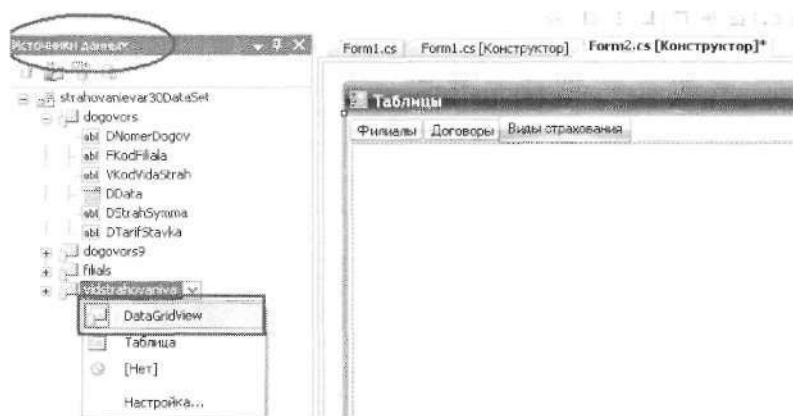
Источники данных

strahovanievar30DataSet
dogovors
DNomerDogov
FKodFilala
VKodVidaStrah
DData
DStrahSymma
DTarifStavka
dogovors9
filials
vidstrahovaniva

DataGridView
Таблица
[Нет]
Настройка...

Form1.cs | Form1.cs [Конструктор] | Form2.cs [Конструктор]*

Таблицы

Филиалы | Договоры | Виды страхования